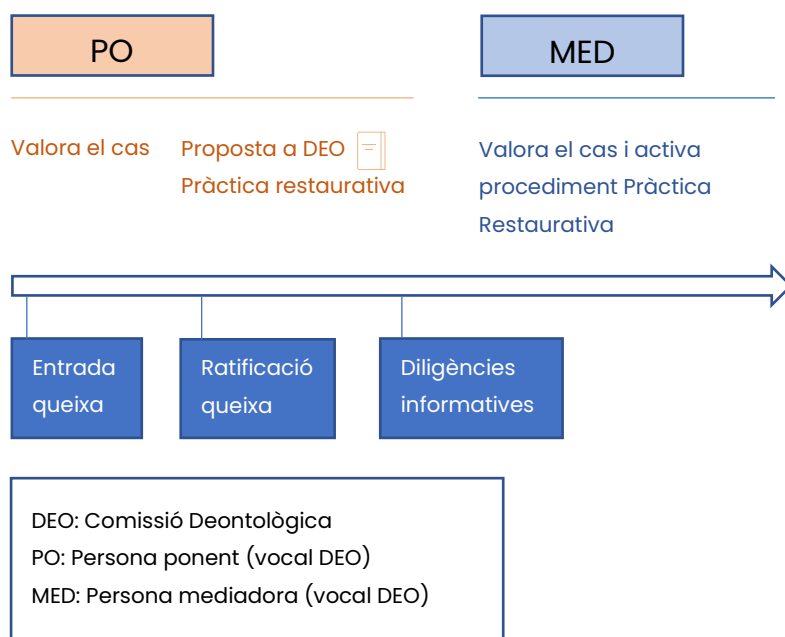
PO

MED

Valora el cas

Proposta a DEO
Pràctica restaurativa

Valora el cas i activa procediment Pràctica Restaurativa

Entrada queixa

Ratificació queixa

Diligències informatives

DEO: Comissió Deontològica
PO: Persona ponent (vocal DEO)
MED: Persona mediadora (vocal DEO)